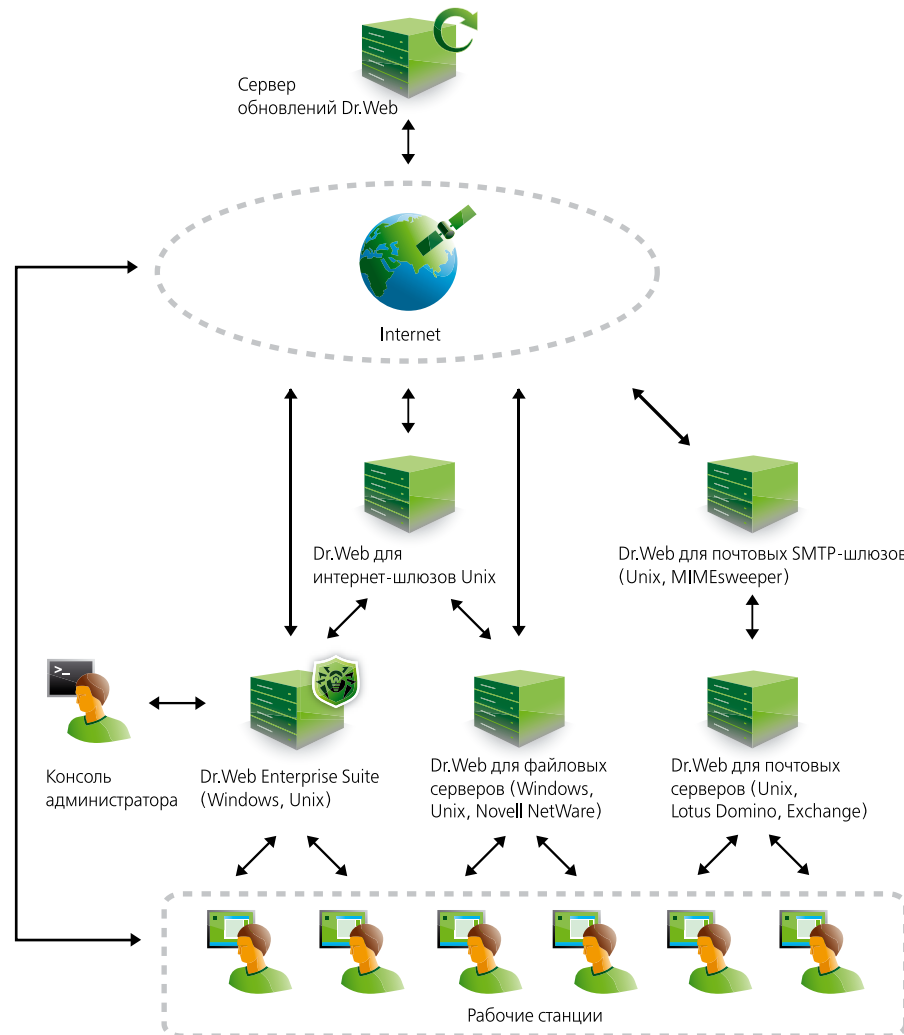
Сервер обновлений Dr.Web

Internet

Dr.Web для интернет-шлюзов Unix

Dr.Web для почтовых SMTP-шлюзов (Unix, MIMEsweeper)

Консоль администратора

Dr.Web Enterprise Suite (Windows, Unix)

Dr.Web для файловых серверов (Windows, Unix, Novell NetWare)

Dr.Web для почтовых серверов (Unix, Lotus Domino, Exchange)

Рабочие станции